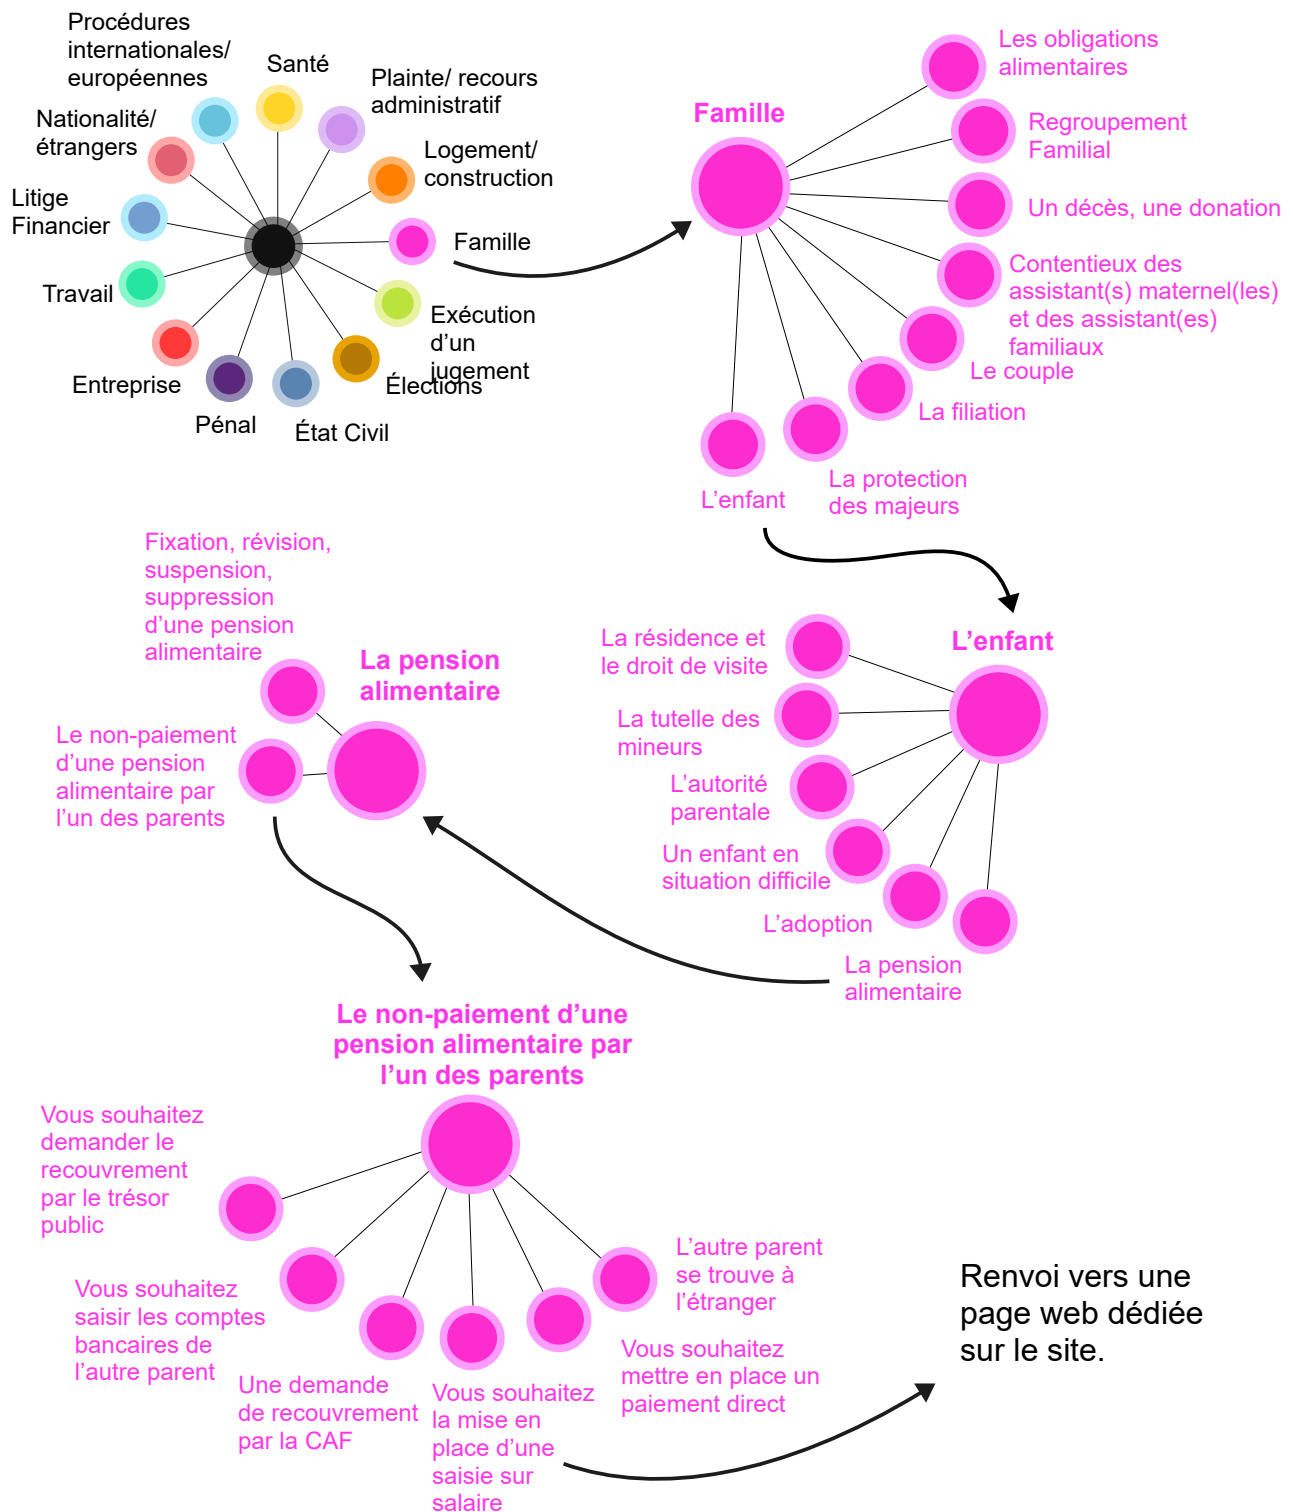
Procédures internationales/ européennes

Santé

Plainte/ recours administratif

Nationalité/ étrangers

Logement/ construction

Litige Financier

Famille

Travail

Exécution d'un jugement

Entreprise

Élections

Pénal

État Civil

Famille

Les obligations alimentaires

Regroupement Familial

Un décès, une donation

Contentieux des assistant(s) maternel(les) et des assistant(es) familiaux

Le couple

La filiation

La protection des majeurs

L'enfant

Fixation, révision, suspension, suppression d'une pension alimentaire

La pension alimentaire

Le non-paiement d'une pension alimentaire par l'un des parents

L'enfant

La résidence et le droit de visite

La tutelle des mineurs

L'autorité parentale

Un enfant en situation difficile

L'adoption

La pension alimentaire

Le non-paiement d'une pension alimentaire par l'un des parents

Vous souhaitez demander le recouvrement par le trésor public

Vous souhaitez saisir les comptes bancaires de l'autre parent

Une demande de recouvrement par la CAF

Vous souhaitez la mise en place d'une saisie sur salaire

L'autre parent se trouve à l'étranger

Vous souhaitez mettre en place un paiement direct

Renvoi vers une page web dédiée sur le site.